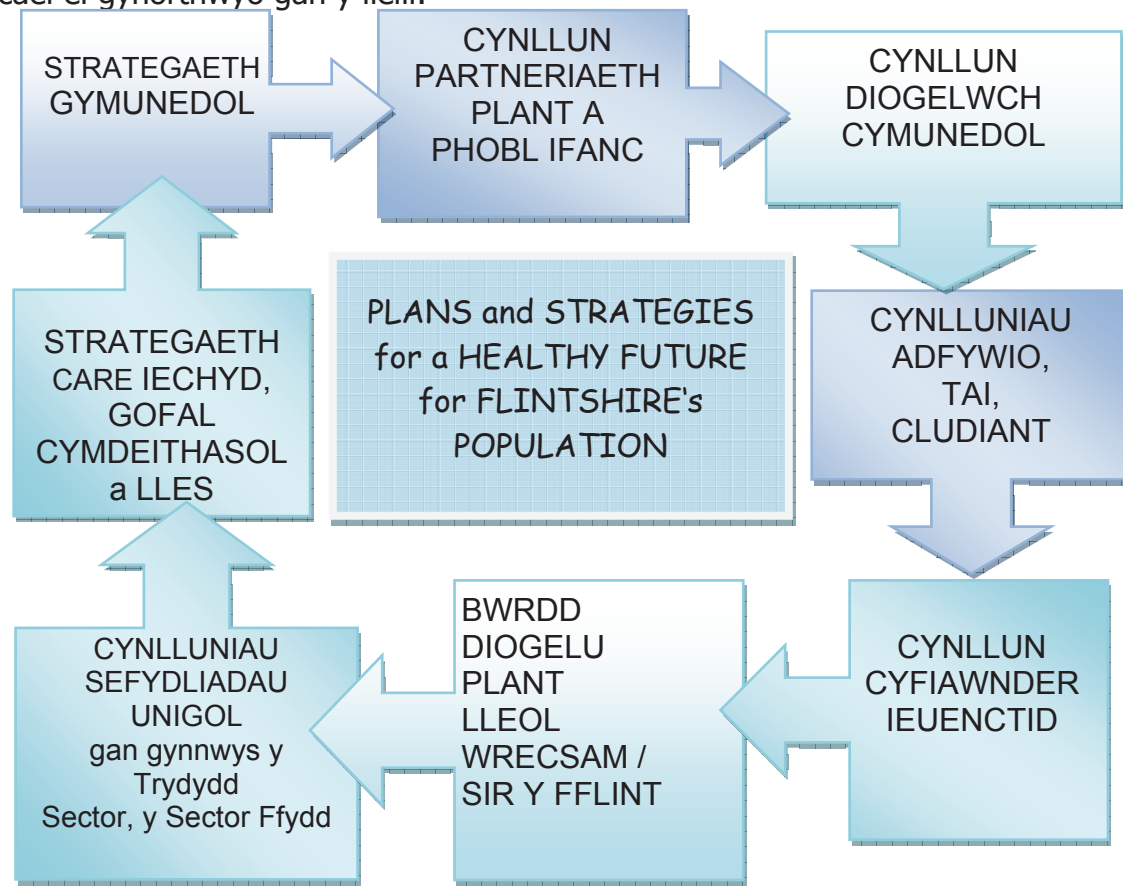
cael ei gynorthwyo gan y llelll.

STRATEGAETH GYMUNEDOL

CYNLLUN PARTNERIAETH PLANT A PHOBL IFANC

CYNLLUN DIOGELWCH CYMUNEDOL

CYNLLUNIAU ADFYWIO, TAI, CLUDIANT

CYNLLUN CYFIAWNDER IEUENCTID

BWRDD DIOGELU PLANT LLEOL WRECSAM / SIR Y FFLINT

CYNLLUNIAU SEFYDLIADAU UNIGOL gan gynnwys y Trydydd Sector, y Sector Ffydd

STRATEGAETH CARE IECHYD, GOFAL CYMDEITHASOL a LLES

PLANS and STRATEGIES for a HEALTHY FUTURE for FLINTSHIRE's POPULATION